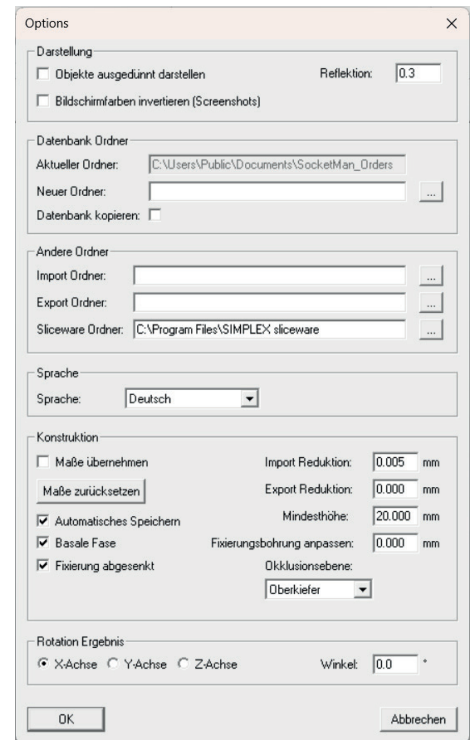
Options ×

Darstellung
☐ Objekte ausgedünnt darstellen
Reflektion: 0.3
☐ Bildschirmfarben invertieren (Screenshots)

Datenbank Ordner
Aktueller Ordner: C:\Users\Public\Documents\SocketMan_Orders
Neuer Ordner: ...
Datenbank kopieren: ☐

Andere Ordner
Import Ordner: ...
Export Ordner: ...
Sliceware Ordner: C:\Program Files\SIMPLEX sliceware ...

Sprache
Sprache: Deutsch

Konstruktion
☐ Maße übernehmen
Maße zurücksetzen
☑ Automatisches Speichern
☑ Basale Fase
☑ Fixierung abgesenkt
Import Reduktion: 0.005 mm
Export Reduktion: 0.000 mm
Mindesthöhe: 20.000 mm
Fixierungsbohrung anpassen: 0.000 mm
Okklusionsebene:
Oberkiefer

Rotation Ergebnis
◉ X-Achse ○ Y-Achse ○ Z-Achse
Winkel: 0.0 °

OK
Abbrechen